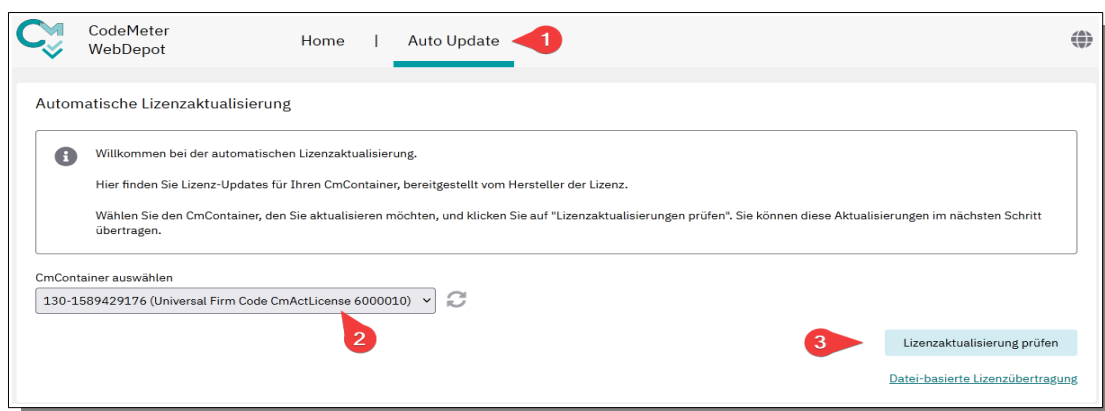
CodeMeter
WebDepot

Home | Auto Update

1

Automatische Lizenzaktualisierung

Willkommen bei der automatischen Lizenzaktualisierung.

Hier finden Sie Lizenz-Updates für Ihren CmContainer, bereitgestellt vom Hersteller der Lizenz.

Wählen Sie den CmContainer, den Sie aktualisieren möchten, und klicken Sie auf "Lizenzaktualisierungen prüfen". Sie können diese Aktualisierungen im nächsten Schritt übertragen.

CmContainer auswählen

130-1589429176 (Universal Firm Code CmActLicense 6000010)

2

3

Lizenzaktualisierung prüfen

Datei-basierte Lizenzübertragung